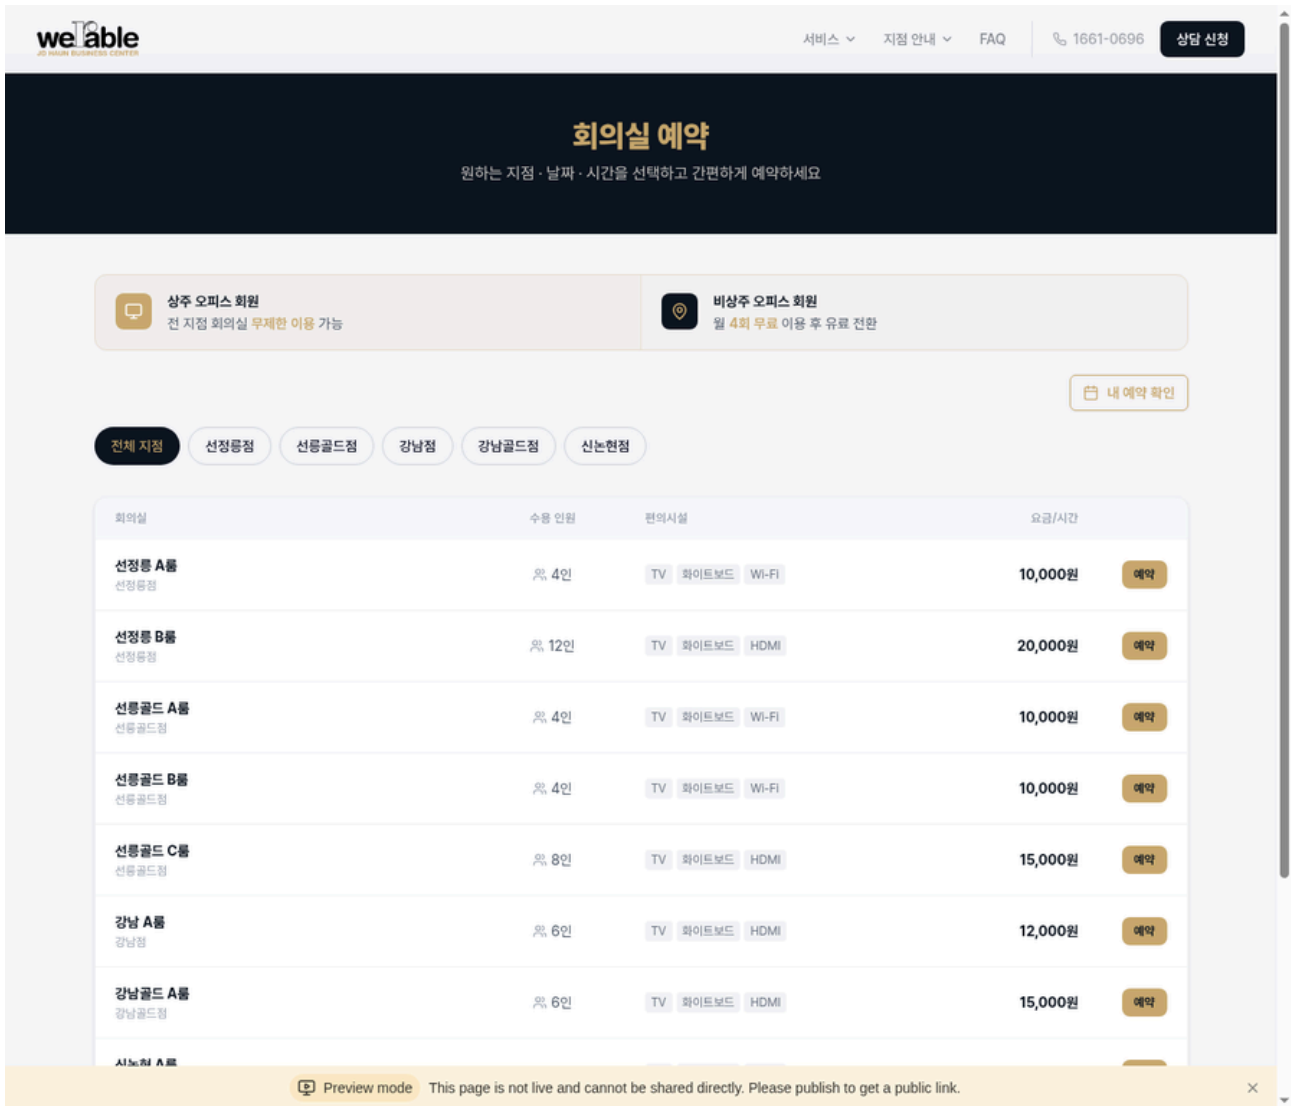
wellable
JD MAIN BUSINESS CENTER

서비스 지점 안내 FAQ 1661-0696 상담 신청

회의실 예약

원하는 지점 · 날짜 · 시간을 선택하고 간편하게 예약하세요

상주 오피스 회원
전 지점 회의실 무제한 이용 가능

비상주 오피스 회원
월 4회 무료 이용 후 유료 전환

내 예약 확인

전체 지점 선정릉점 선릉골드점 강남점 강남골드점 신논현점

| 회의실 | 수용 인원 | 편의시설 | 요금/시간 | |
|---|---|---|---|---|
| 선정릉 A룸 선정릉점 | 4인 | TV 화이트보드 Wi-Fi | 10,000원 | 예약 |
| 선정릉 B룸 선정릉점 | 12인 | TV 화이트보드 HDMI | 20,000원 | 예약 |
| 선릉골드 A룸 선릉골드점 | 4인 | TV 화이트보드 Wi-Fi | 10,000원 | 예약 |
| 선릉골드 B룸 선릉골드점 | 4인 | TV 화이트보드 Wi-Fi | 10,000원 | 예약 |
| 선릉골드 C룸 선릉골드점 | 8인 | TV 화이트보드 HDMI | 15,000원 | 예약 |
| 강남 A룸 강남점 | 6인 | TV 화이트보드 HDMI | 12,000원 | 예약 |
| 강남골드 A룸 강남골드점 | 6인 | TV 화이트보드 HDMI | 15,000원 | 예약 |
| 신논현 A룸 | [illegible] | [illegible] | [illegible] | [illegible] |

Preview mode This page is not live and cannot be shared directly. Please publish to get a public link.